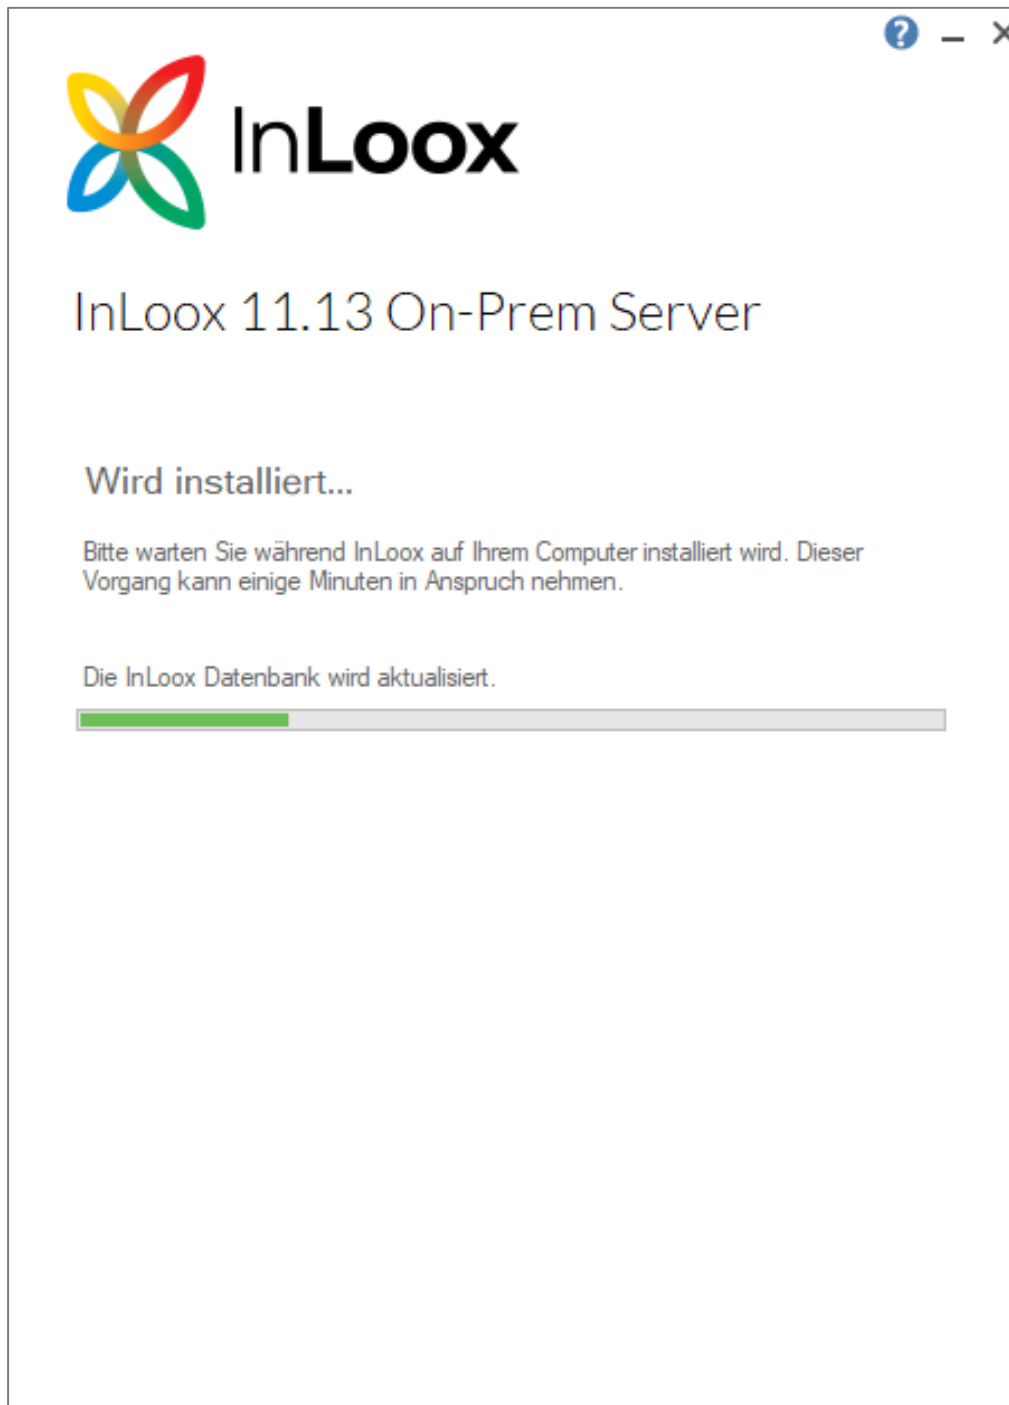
InLoox

InLoox 11.13 On-Prem Server

Wird installiert...

Bitte warten Sie während InLoox auf Ihrem Computer installiert wird. Dieser Vorgang kann einige Minuten in Anspruch nehmen.

Die InLoox Datenbank wird aktualisiert.